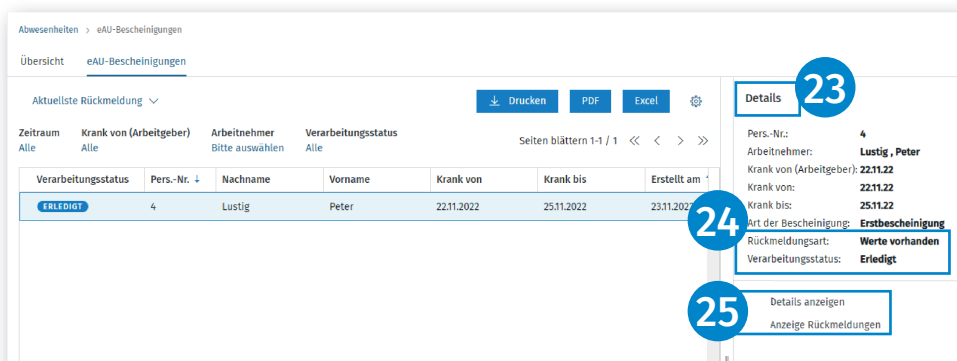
Abwesenheiten > eAU-Bescheinigungen

Übersicht eAU-Bescheinigungen

Aktuellste Rückmeldung

Drucken PDF Excel

Zeitraum
Alle

Krank von (Arbeitgeber)
Alle

Arbeitnehmer
Bitte auswählen

Verarbeitungsstatus
Alle

Seiten blättern 1-1 / 1

| Verarbeitungsstatus | Pers.-Nr. | Nachname | Vorname | Krank von | Krank bis | Erstellt am |
|---|---|---|---|---|---|---|
| ERLEDIGT | 4 | Lustig | Peter | 22.11.2022 | 25.11.2022 | 23.11.202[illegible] |

Details

23

Pers.-Nr.: 4
Arbeitnehmer: Lustig , Peter
Krank von (Arbeitgeber): 22.11.22
Krank von: 22.11.22
Krank bis: 25.11.22
Art der Bescheinigung: Erstbescheinigung

24

Rückmeldungsart: Werte vorhanden
Verarbeitungsstatus: Erledigt

25

Details anzeigen
Anzeige Rückmeldungen